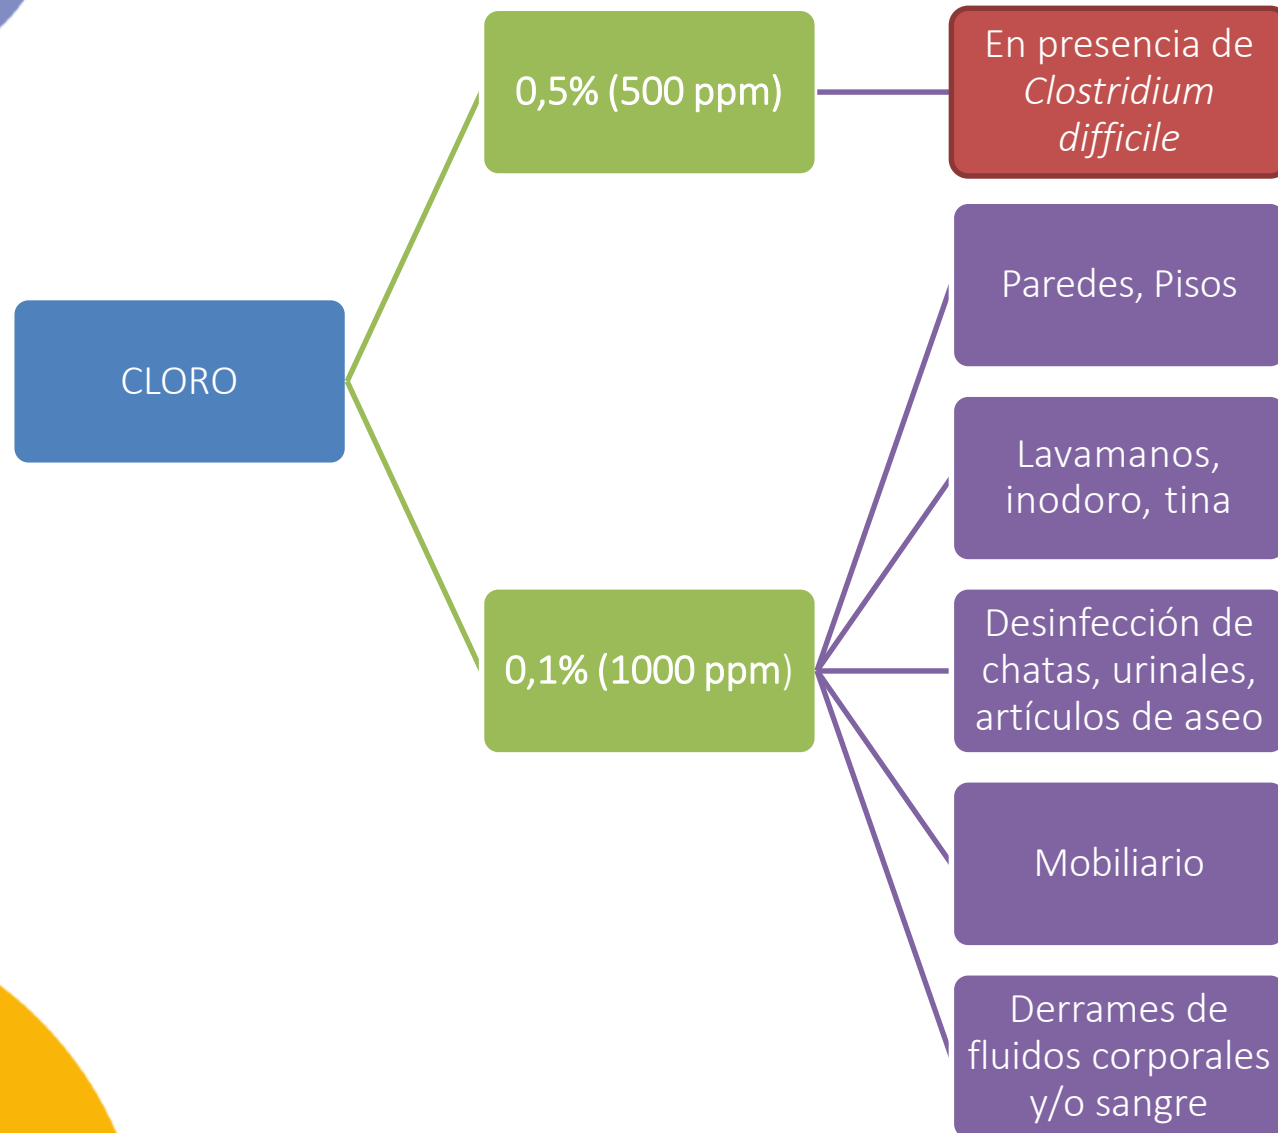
CLORO

0,5% (500 ppm)

En presencia de *Clostridium difficile*

0,1% (1000 ppm)

Paredes, Pisos

Lavamanos, inodoro, tina

Desinfección de chatas, urinales, artículos de aseo

Mobiliario

Derrames de fluidos corporales y/o sangre